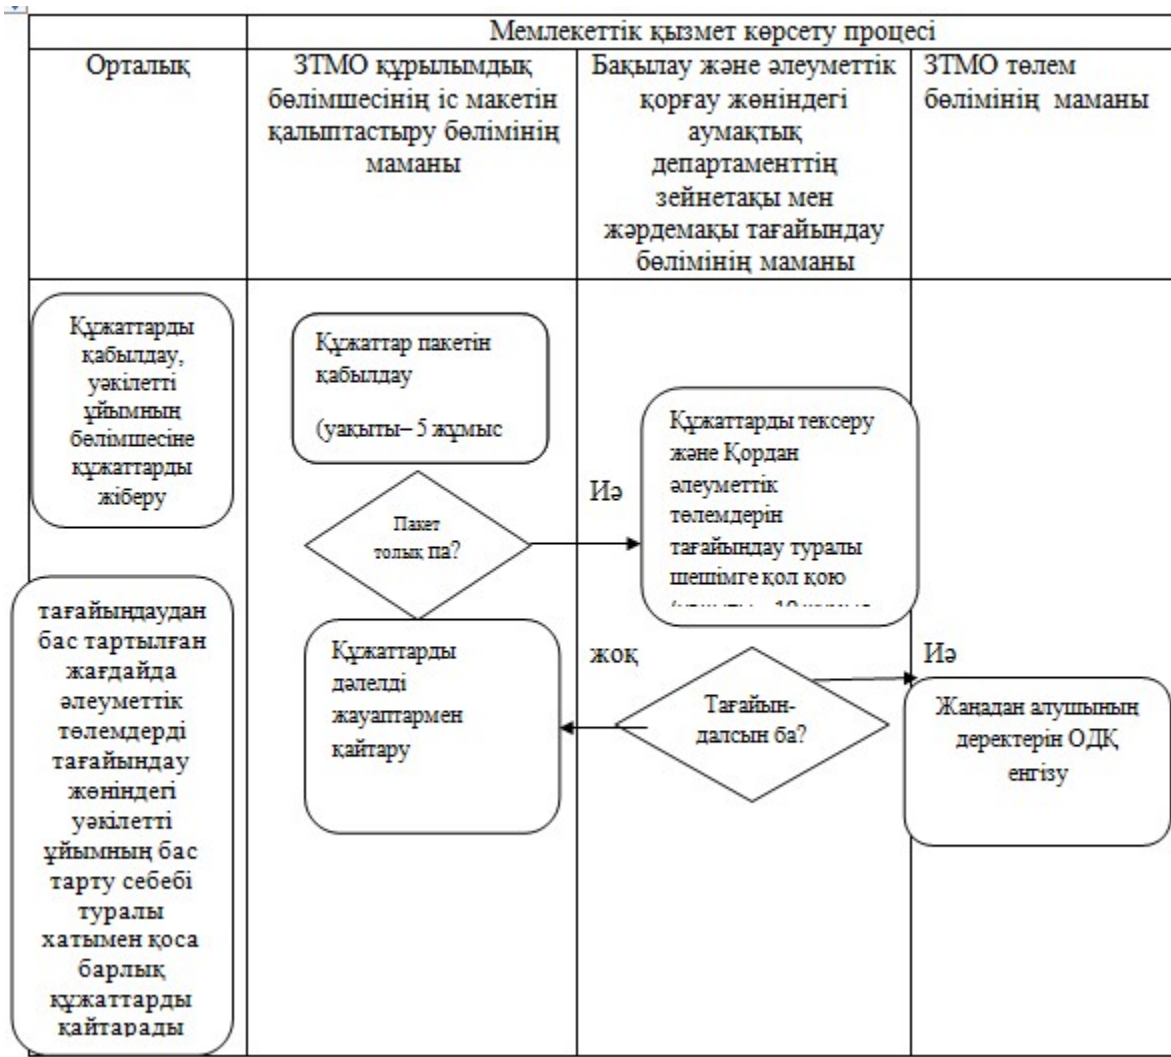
| | Мемлекеттік қызмет көрсету процесі | | |
|---|---|---|---|
| Орталық | ЗТМО құрылымдық бөлімшесінің іс макетін қалыптастыру бөлімінің маманы | Бақылау және әлеуметтік қорғау жөніндегі аумақтық департаменттің зейнетақы мен жәрдемақы тағайындау бөлімінің маманы | ЗТМО төлем бөлімінің маманы |

Құжаттарды қабылдау, уәкілетті ұйымның бөлімшесіне құжаттарды жіберу

Құжаттар пакетін қабылдау

(уақыты– 5 жұмыс

Пакет толық па?

Иә

Құжаттарды тексеру және Қордан әлеуметтік төлемдерін тағайындау туралы шешімге қол қою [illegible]

тағайындаудан бас тартылған жағдайда әлеуметтік төлемдерді тағайындау жөніндегі уәкілетті ұйымның бас тарту себебі туралы хатымен қоса барлық құжаттарды қайтарады

Құжаттарды дәлелді жауаптармен қайтару

жоқ

Тағайын-далсын ба?

Иә

Жаңадан алушының деректерін ОДҚ енгізу